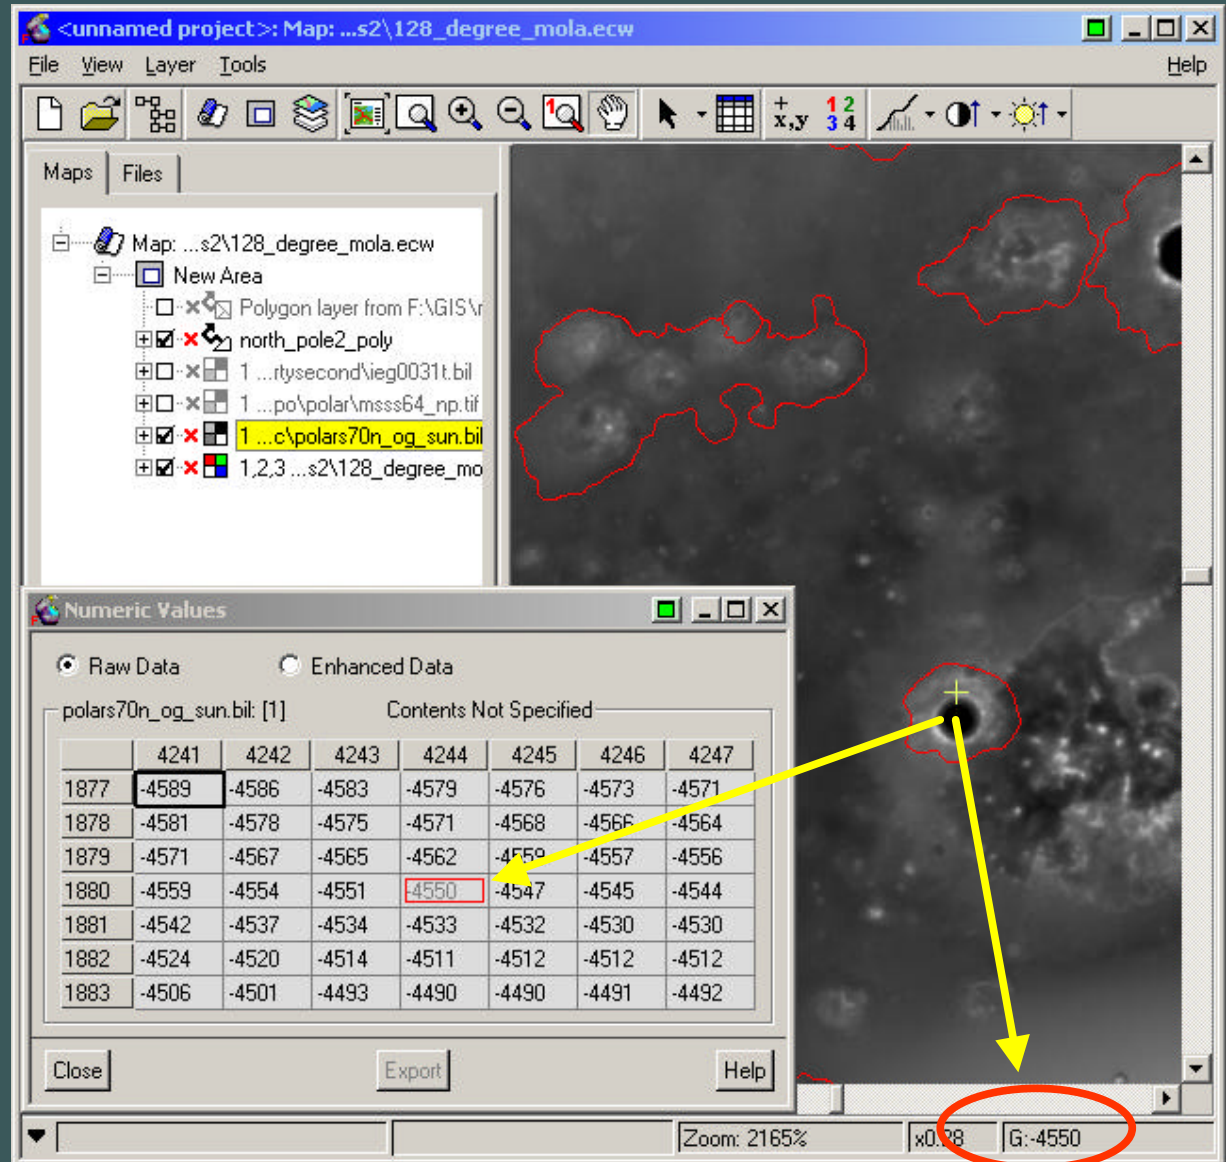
<unnamed project>: Map: ...s2\128_degree_mola.ecw

File View Layer Tools Help

x,y 1 2 3 4

Maps Files

Map: ...s2\128_degree_mola.ecw
New Area
Polygon layer from F:\GIS\r
north_pole2_poly
1 ...rtysecond\ieg0031t.bil
1 ...po\polar\msss64_np.tif
1 ...c\polars70n_og_sun.bil
1,2,3 ...s2\128_degree_mo

Numeric Values

Raw Data Enhanced Data

polars70n_og_sun.bil: [1] Contents Not Specified

| | 4241 | 4242 | 4243 | 4244 | 4245 | 4246 | 4247 |
|---|---|---|---|---|---|---|---|
| 1877 | -4589 | -4586 | -4583 | -4579 | -4576 | -4573 | -4571 |
| 1878 | -4581 | -4578 | -4575 | -4571 | -4568 | -4566 | -4564 |
| 1879 | -4571 | -4567 | -4565 | -4562 | -4559 | -4557 | -4556 |
| 1880 | -4559 | -4554 | -4551 | -4550 | -4547 | -4545 | -4544 |
| 1881 | -4542 | -4537 | -4534 | -4533 | -4532 | -4530 | -4530 |
| 1882 | -4524 | -4520 | -4514 | -4511 | -4512 | -4512 | -4512 |
| 1883 | -4506 | -4501 | -4493 | -4490 | -4490 | -4491 | -4492 |

Close Export Help

Zoom: 2165% x0.28 G:-4550